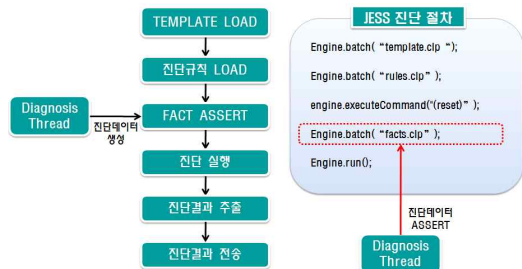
TEMPLATE LOAD

진단규칙 LOAD

Diagnosis Thread

진단데이터 생성

FACT ASSERT

진단 실행

진단결과 추출

진단결과 전송

JESS 진단 절차

Engine.batch( “template.clp “);

Engine.batch( “rules.clp” );

engine.executeCommand(“(reset)” );

Engine.batch( “facts.clp” );

Engine.run();

진단데이터 ASSERT

Diagnosis Thread